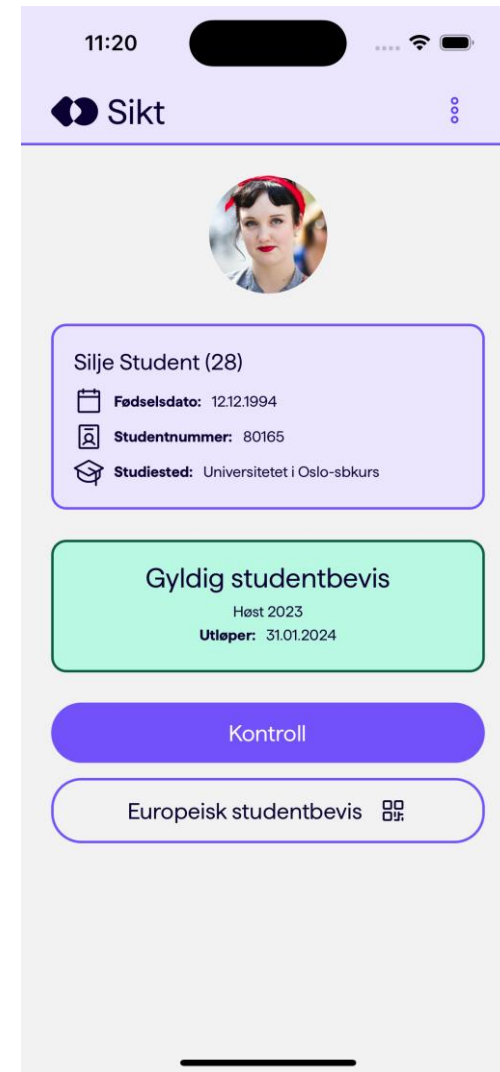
11:20

Sikt

Silje Student (28)
Fødselsdato: 12.12.1994
Studentnummer: 80165
Studiested: Universitetet i Oslo-sbkurs

Gyldig studentbevis
Høst 2023
Utløper: 31.01.2024

Kontroll

Europeisk studentbevis